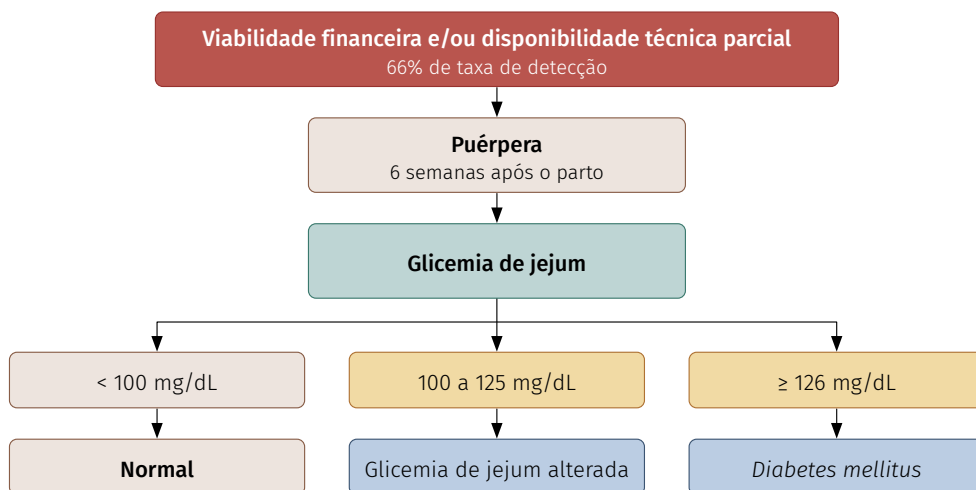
Viabilidade financeira e/ou disponibilidade técnica parcial
66% de taxa de detecção

Puérpera
6 semanas após o parto

Glicemia de jejum

< 100 mg/dL

100 a 125 mg/dL

≥ 126 mg/dL

Normal

Glicemia de jejum alterada

Diabetes mellitus